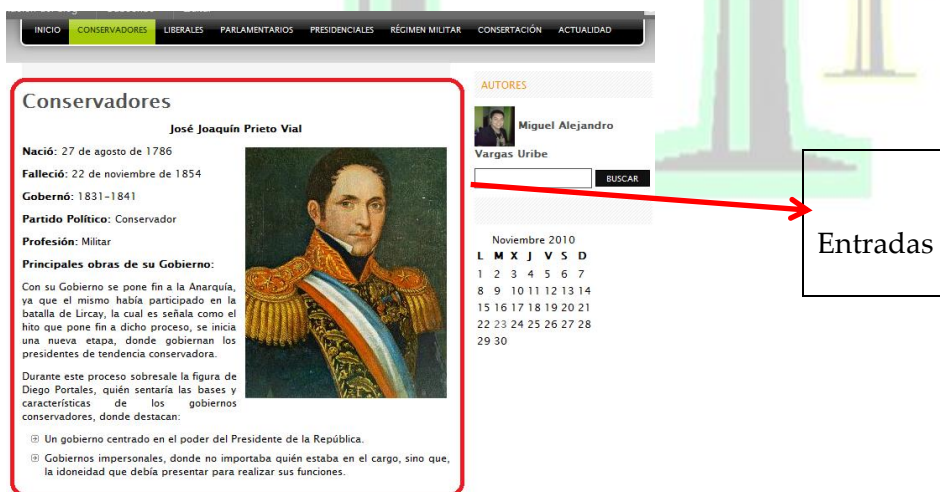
INICIO CONSERVADORES LIBERALES PARLAMENTARIOS PRESIDENCIALES RÉGIMEN MILITAR CONSERTACIÓN ACTUALIDAD

Conservadores

José Joaquín Prieto Vial

Nació: 27 de agosto de 1786

Falleció: 22 de noviembre de 1854

Gobernó: 1831-1841

Partido Político: Conservador

Profesión: Militar

Principales obras de su Gobierno:

Con su Gobierno se pone fin a la Anarquía, ya que el mismo había participado en la batalla de Lircay, la cual es señala como el hito que pone fin a dicho proceso, se inicia una nueva etapa, donde gobiernan los presidentes de tendencia conservadora.

Durante este proceso sobresale la figura de Diego Portales, quién sentaría las bases y características de los gobiernos conservadores, donde destacan:

Un gobierno centrado en el poder del Presidente de la República.

Gobiernos impersonales, donde no importaba quién estaba en el cargo, sino que, la idoneidad que debía presentar para realizar sus funciones.

AUTORES

Miguel Alejandro Vargas Uribe

BUSCAR

Noviembre 2010

| L | M | X | J | V | S | D |
|---|---|---|---|---|---|---|
| 1 | 2 | 3 | 4 | 5 | 6 | 7 |
| 8 | 9 | 10 | 11 | 12 | 13 | 14 |
| 15 | 16 | 17 | 18 | 19 | 20 | 21 |
| 22 | 23 | 24 | 25 | 26 | 27 | 28 |
| 29 | 30 | | | | | |

Entradas